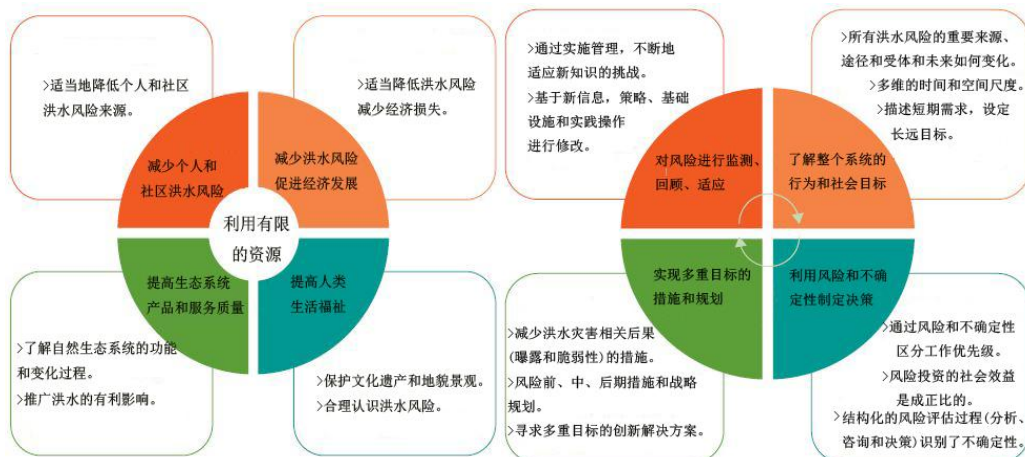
>适当地降低个人和社区洪水风险来源。

>适当降低洪水风险减少经济损失。

减少个人和社区洪水风险

减少洪水风险促进经济发展

利用有限的资源

提高生态系统产品和服务质量

提高人类生活福祉

>了解自然生态系统的功能和变化过程。
>推广洪水的有利影响。

>保护文化遗产和地貌景观。
>合理认识洪水风险。

>通过实施管理，不断地适应新知识的挑战。
>基于新信息，策略、基础设施和实践操作进行修改。

>所有洪水风险的重要来源、途径和受体和未来如何变化。
>多维的时间和空间尺度。
>描述短期需求，设定长远目标。

对风险进行监测、回顾、适应

了解整个系统的行为和社会目标

实现多重目标的措施和规划

利用风险和不确定性制定决策

>减少洪水灾害相关后果(曝露和脆弱性)的措施。
>风险前、中、后期措施和战略规划。
>寻求多重目标的创新解决方案。

>通过风险和不确定性区分工作优先级。
>风险投资的社会效益是成正比的。
>结构化的风险评估过程(分析、咨询和决策)识别了不确定性。